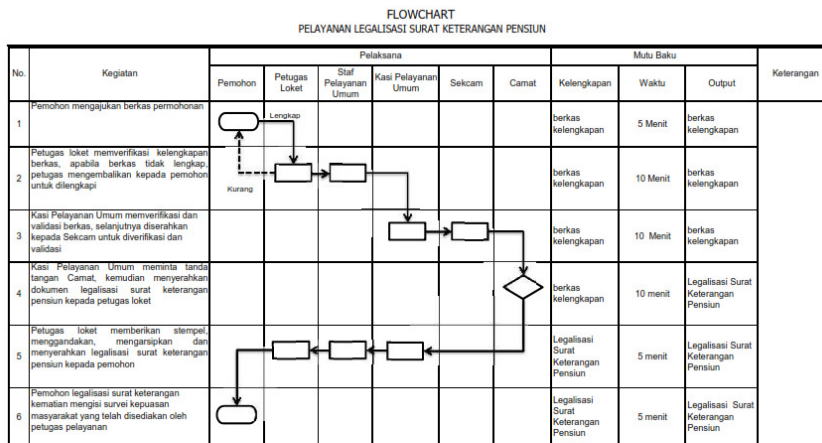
FLOWCHART
PELAYANAN LEGALISASI SURAT KETERANGAN PENSIUN

| No. | Kegiatan | Pemohon | Petugas Loket | Staf Pelayanan Umum | Kasi Pelayanan Umum | Sekcam | Camat | Kelengkapan | Waktu | Output | Keterangan |
|---|---|---|---|---|---|---|---|---|---|---|---|
| 1 | Pemohon mengajukan berkas permohonan | | Lengkap | | | | | berkas kelengkapan | 5 Menit | berkas kelengkapan | |
| 2 | Petugas loket memverifikasi kelengkapan berkas, apabila berkas tidak lengkap, petugas mengembalikan kepada pemohon untuk dilengkapi | Kurang | | | | | | berkas kelengkapan | 10 Menit | berkas kelengkapan | |
| 3 | Kasi Pelayanan Umum memverifikasi dan validasi berkas, selanjutnya diserahkan kepada Sekcam untuk diverifikasi dan validasi | | | | | | | berkas kelengkapan | 10 Menit | berkas kelengkapan | |
| 4 | Kasi Pelayanan Umum meminta tanda tangan Camat, kemudian menyerahkan dokumen legalisasi surat keterangan pensiun kepada petugas loket | | | | | | | berkas kelengkapan | 10 menit | Legalisasi Surat Keterangan Pensiun | |
| 5 | Petugas loket memberikan stempel, menggandakan, mengarsipkan dan menyerahkan legalisasi surat keterangan pensiun kepada pemohon | | | | | | | Legalisasi Surat Keterangan Pensiun | 5 menit | Legalisasi Surat Keterangan Pensiun | |
| 6 | Pemohon legalisasi surat keterangan kematian mengisi survei kepuasan masyarakat yang telah disediakan oleh petugas pelayanan | | | | | | | Legalisasi Surat Keterangan Pensiun | 5 menit | Legalisasi Surat Keterangan Pensiun | |